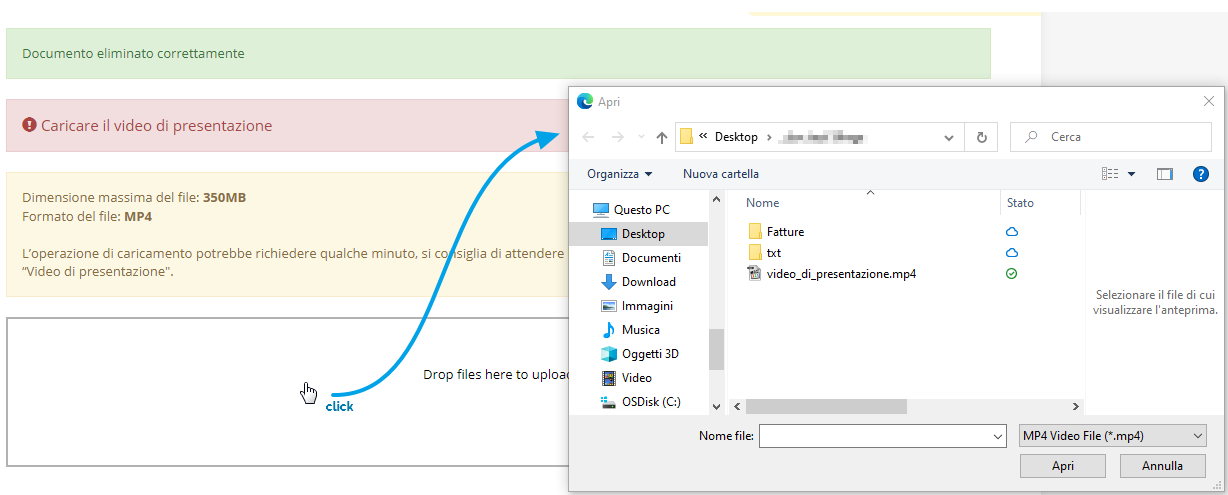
Documento eliminato correttamente

Caricare il video di presentazione

Dimensione massima del file: **350MB**
Formato del file: **MP4**

L'operazione di caricamento potrebbe richiedere qualche minuto, si consiglia di attendere
"Video di presentazione".

Drop files here to upload

click

Apri

« Desktop › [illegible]

Cerca

Organizza ▾ Nuova cartella

Questo PC
Desktop
Documenti
Download
Immagini
Musica
Oggetti 3D
Video
OSDisk (C:)

Nome | Stato
Fatture
txt
video_di_presentazione.mp4

Selezionare il file di cui visualizzare l'anteprima.

Nome file:

MP4 Video File (*.mp4)

Apri

Annulla